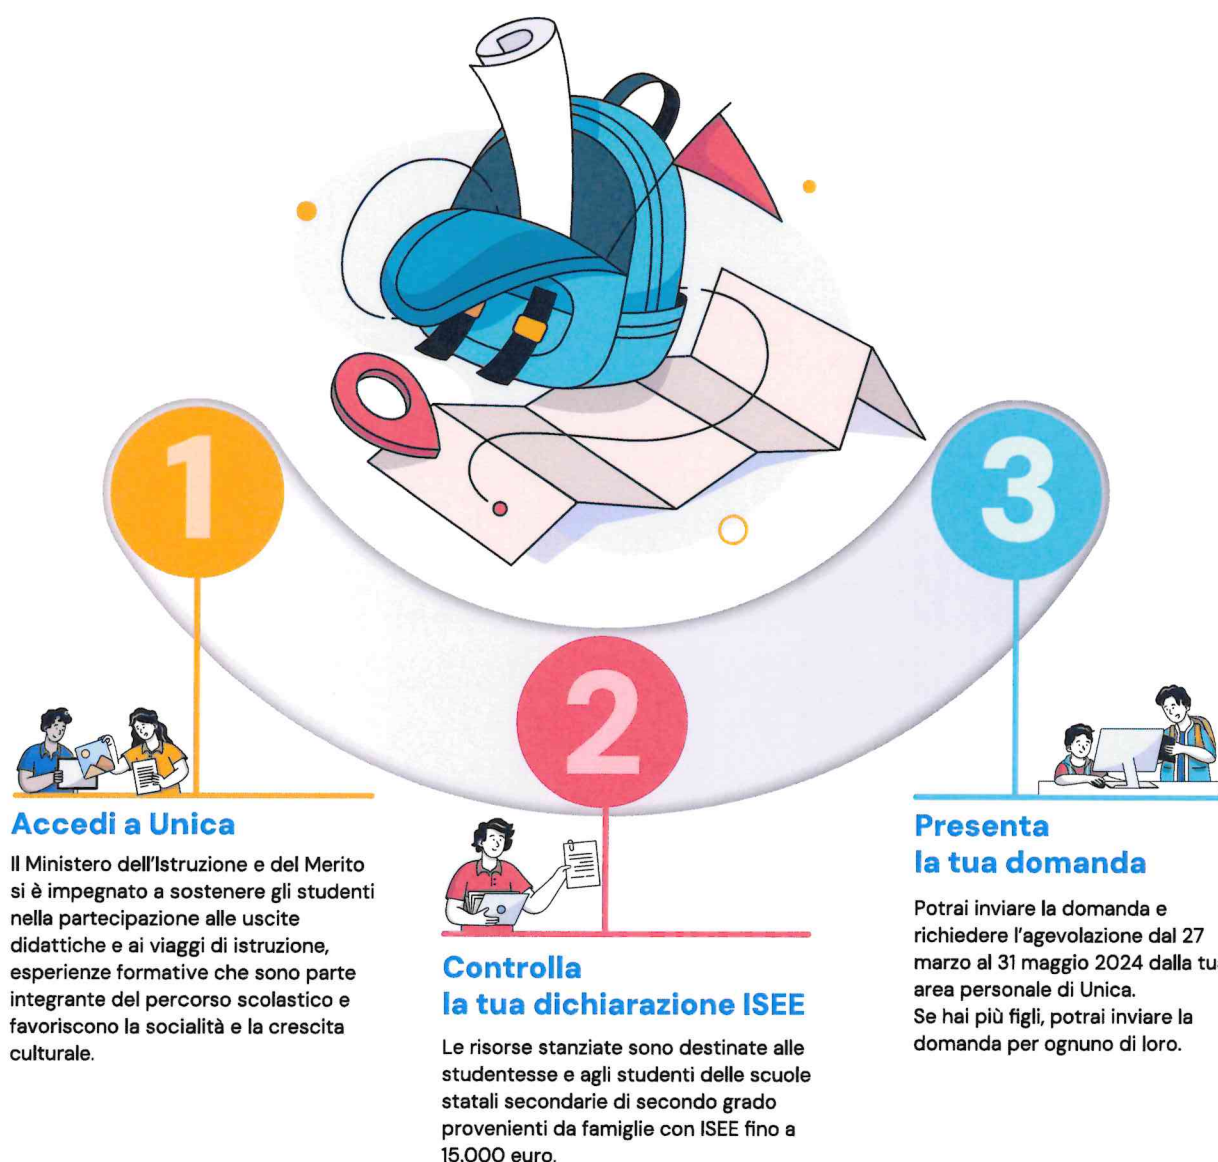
1

2

3

Accedi a Unica

Il Ministero dell'Istruzione e del Merito si è impegnato a sostenere gli studenti nella partecipazione alle uscite didattiche e ai viaggi di istruzione, esperienze formative che sono parte integrante del percorso scolastico e favoriscono la socialità e la crescita culturale.

Controlla la tua dichiarazione ISEE

Le risorse stanziate sono destinate alle studentesse e agli studenti delle scuole statali secondarie di secondo grado provenienti da famiglie con ISEE fino a 15.000 euro.

Presenta la tua domanda

Potrai inviare la domanda e richiedere l'agevolazione dal 27 marzo al 31 maggio 2024 dalla tu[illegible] area personale di Unica.
Se hai più figli, potrai inviare la domanda per ognuno di loro.